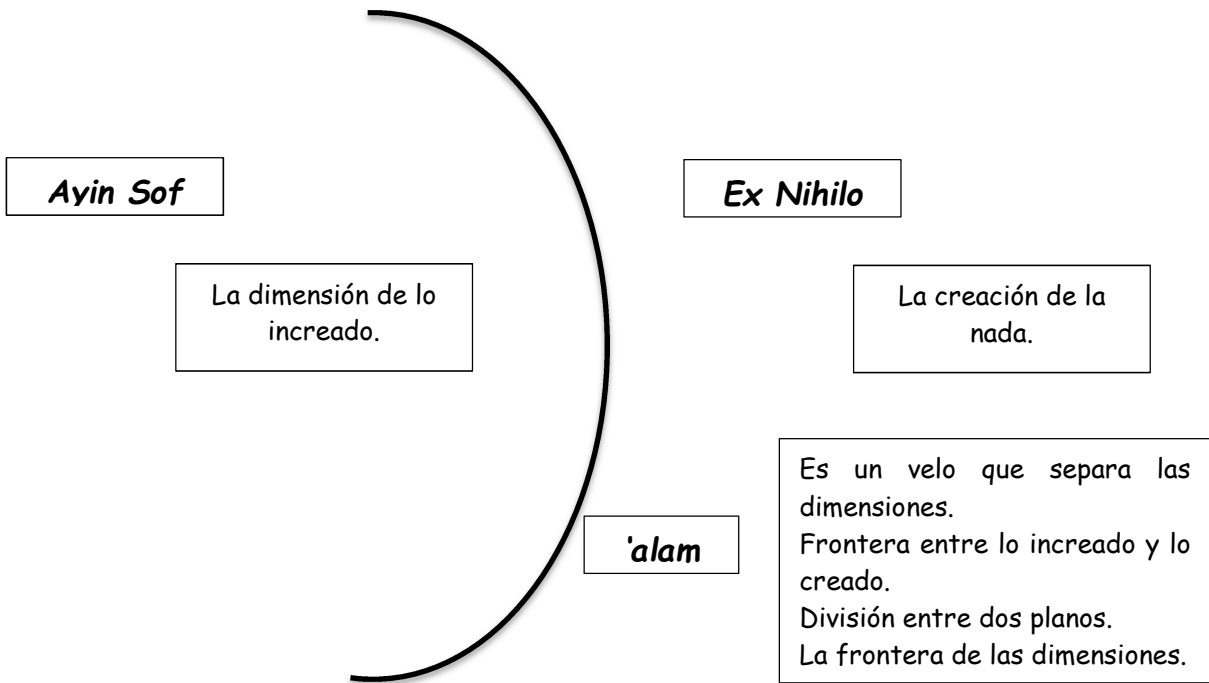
Ayin Sof

Ex Nihilo

La dimensión de lo increado.

La creación de la nada.

'alam

Es un velo que separa las dimensiones.
Frontera entre lo increado y lo creado.
División entre dos planos.
La frontera de las dimensiones.